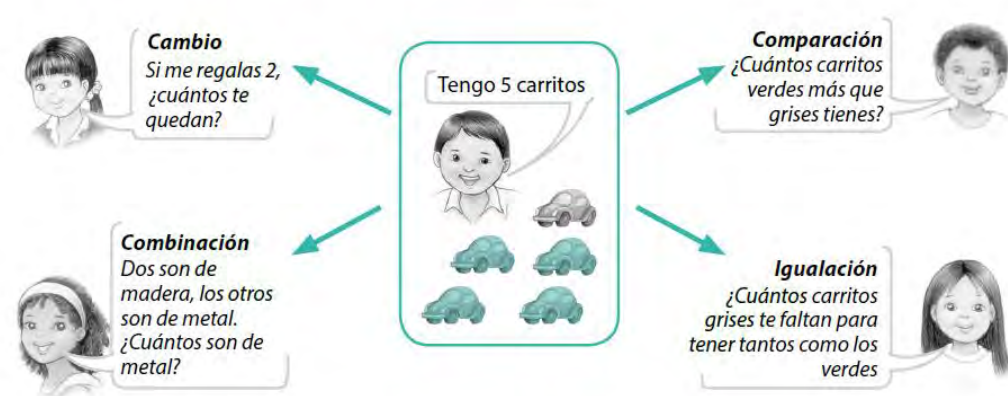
Cambio
Si me regalas 2, ¿cuántos te quedan?

Tengo 5 carritos

Comparación
¿Cuántos carritos verdes más que grises tienes?

Combinación
Dos son de madera, los otros son de metal. ¿Cuántos son de metal?

Igualación
¿Cuántos carritos grises te faltan para tener tantos como los verdes